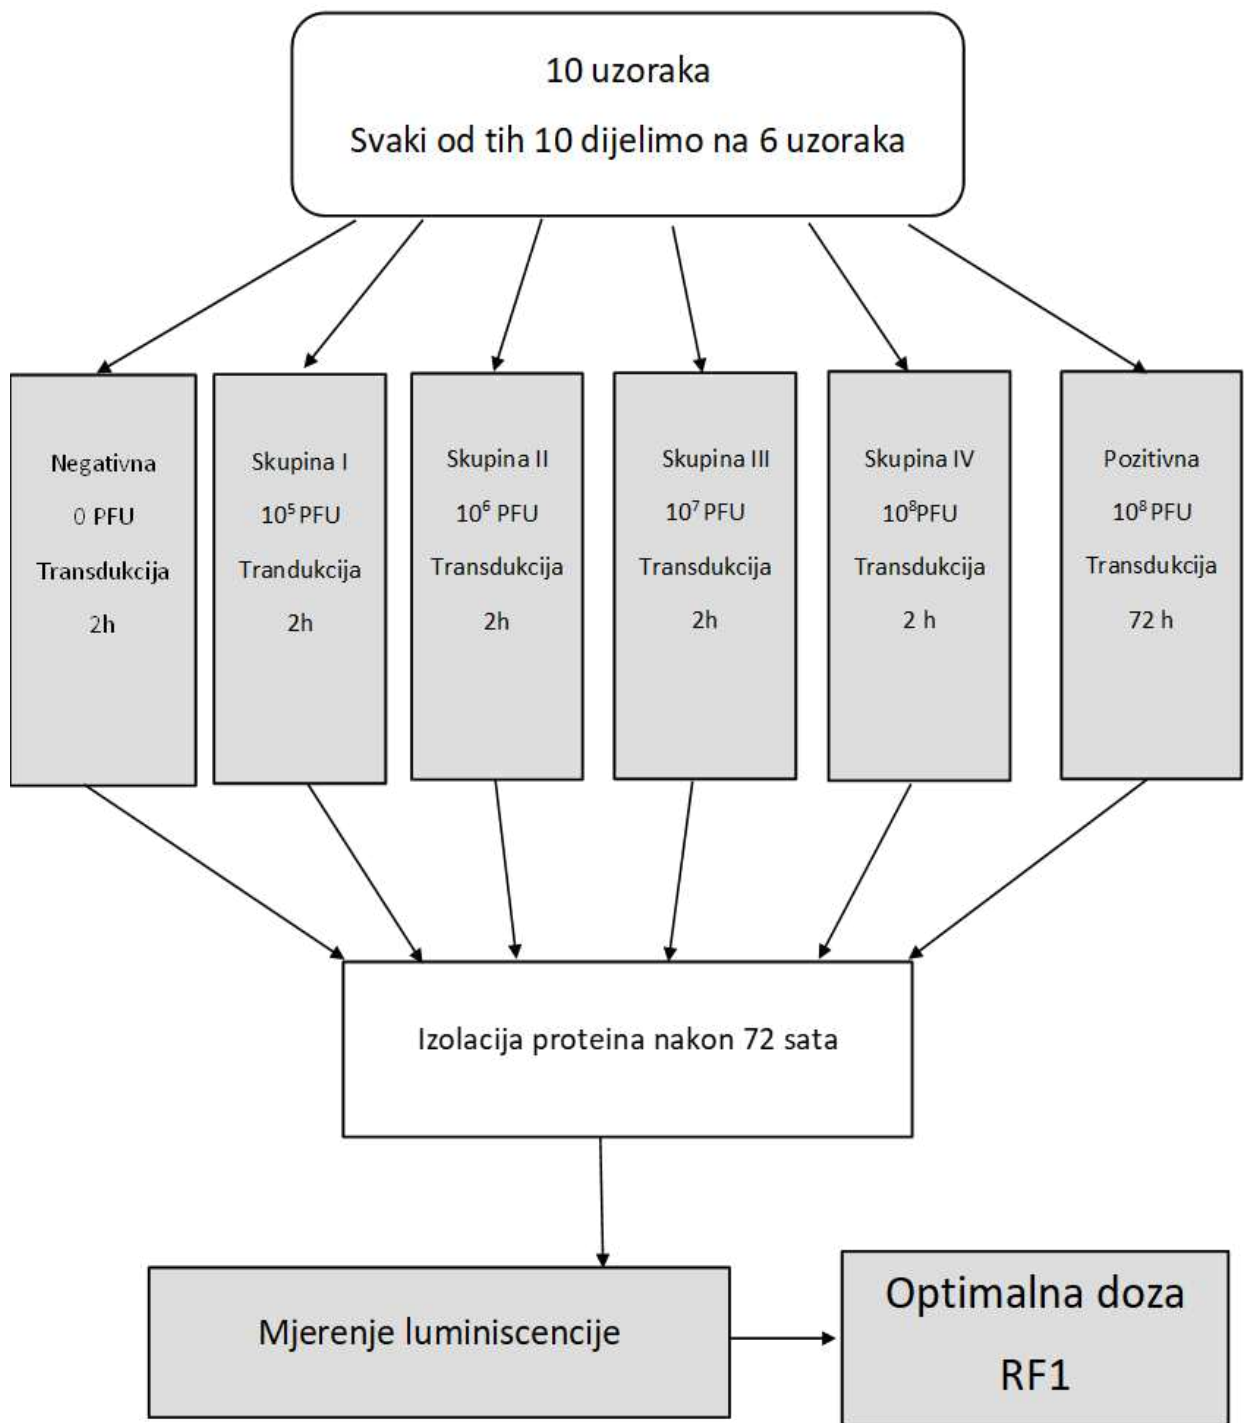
10 uzoraka

Svaki od tih 10 dijelimo na 6 uzoraka

Negativna

0 PFU

Transdukcija

2h

Skupina I

$10^5$ PFU

Trandukcija

2h

Skupina II

$10^6$ PFU

Transdukcija

2h

Skupina III

$10^7$ PFU

Transdukcija

2h

Skupina IV

$10^8$PFU

Transdukcija

2 h

Pozitivna

$10^8$ PFU

Transdukcija

72 h

Izolacija proteina nakon 72 sata

Mjerenje luminiscencije

Optimalna doza

RF1